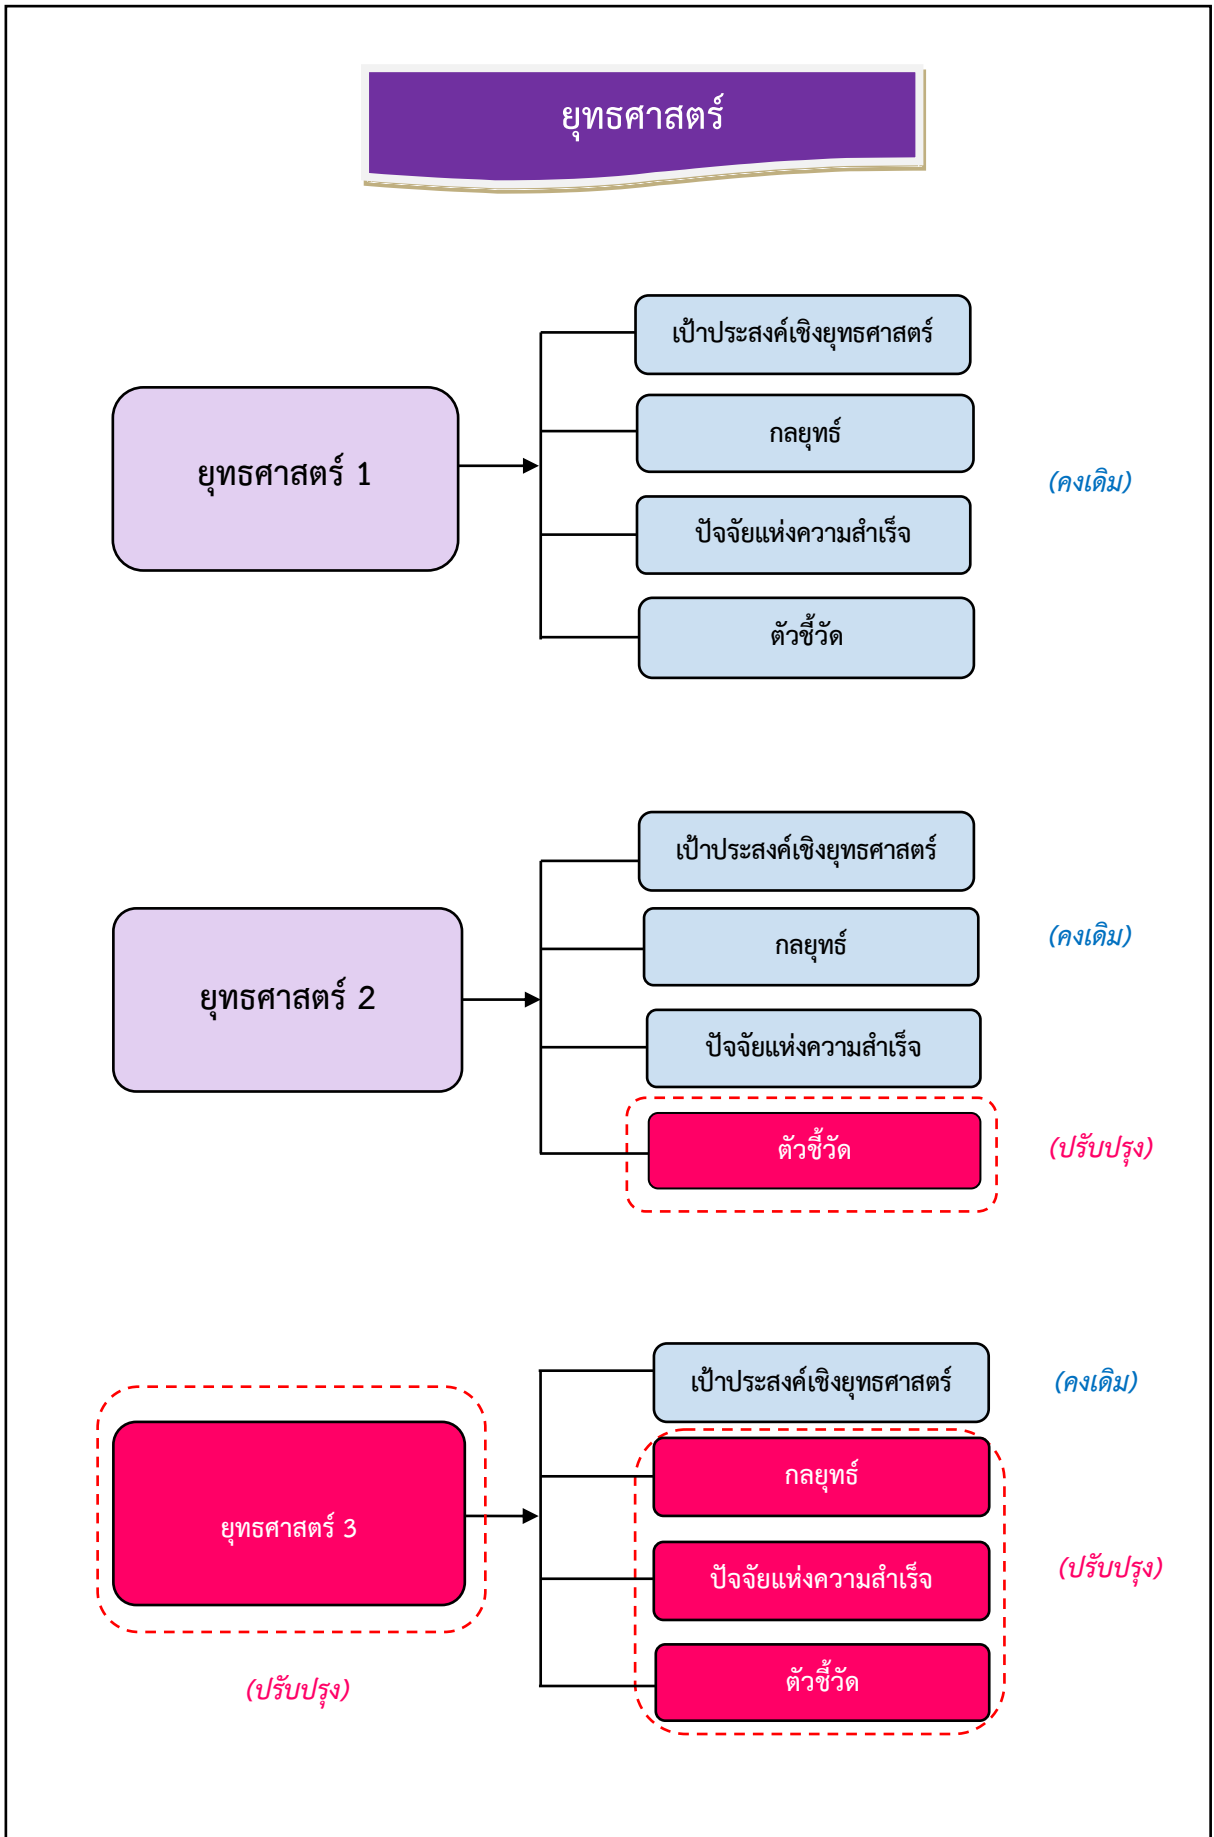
ยุทธศาสตร์

ยุทธศาสตร์ 1

เป้าประสงค์เชิงยุทธศาสตร์

กลยุทธ์

ปัจจัยแห่งความสำเร็จ

ตัวชี้วัด

(คงเดิม)

ยุทธศาสตร์ 2

เป้าประสงค์เชิงยุทธศาสตร์

กลยุทธ์

ปัจจัยแห่งความสำเร็จ

ตัวชี้วัด

(คงเดิม)

(ปรับปรุง)

ยุทธศาสตร์ 3

(ปรับปรุง)

เป้าประสงค์เชิงยุทธศาสตร์

(คงเดิม)

กลยุทธ์

ปัจจัยแห่งความสำเร็จ

ตัวชี้วัด

(ปรับปรุง)